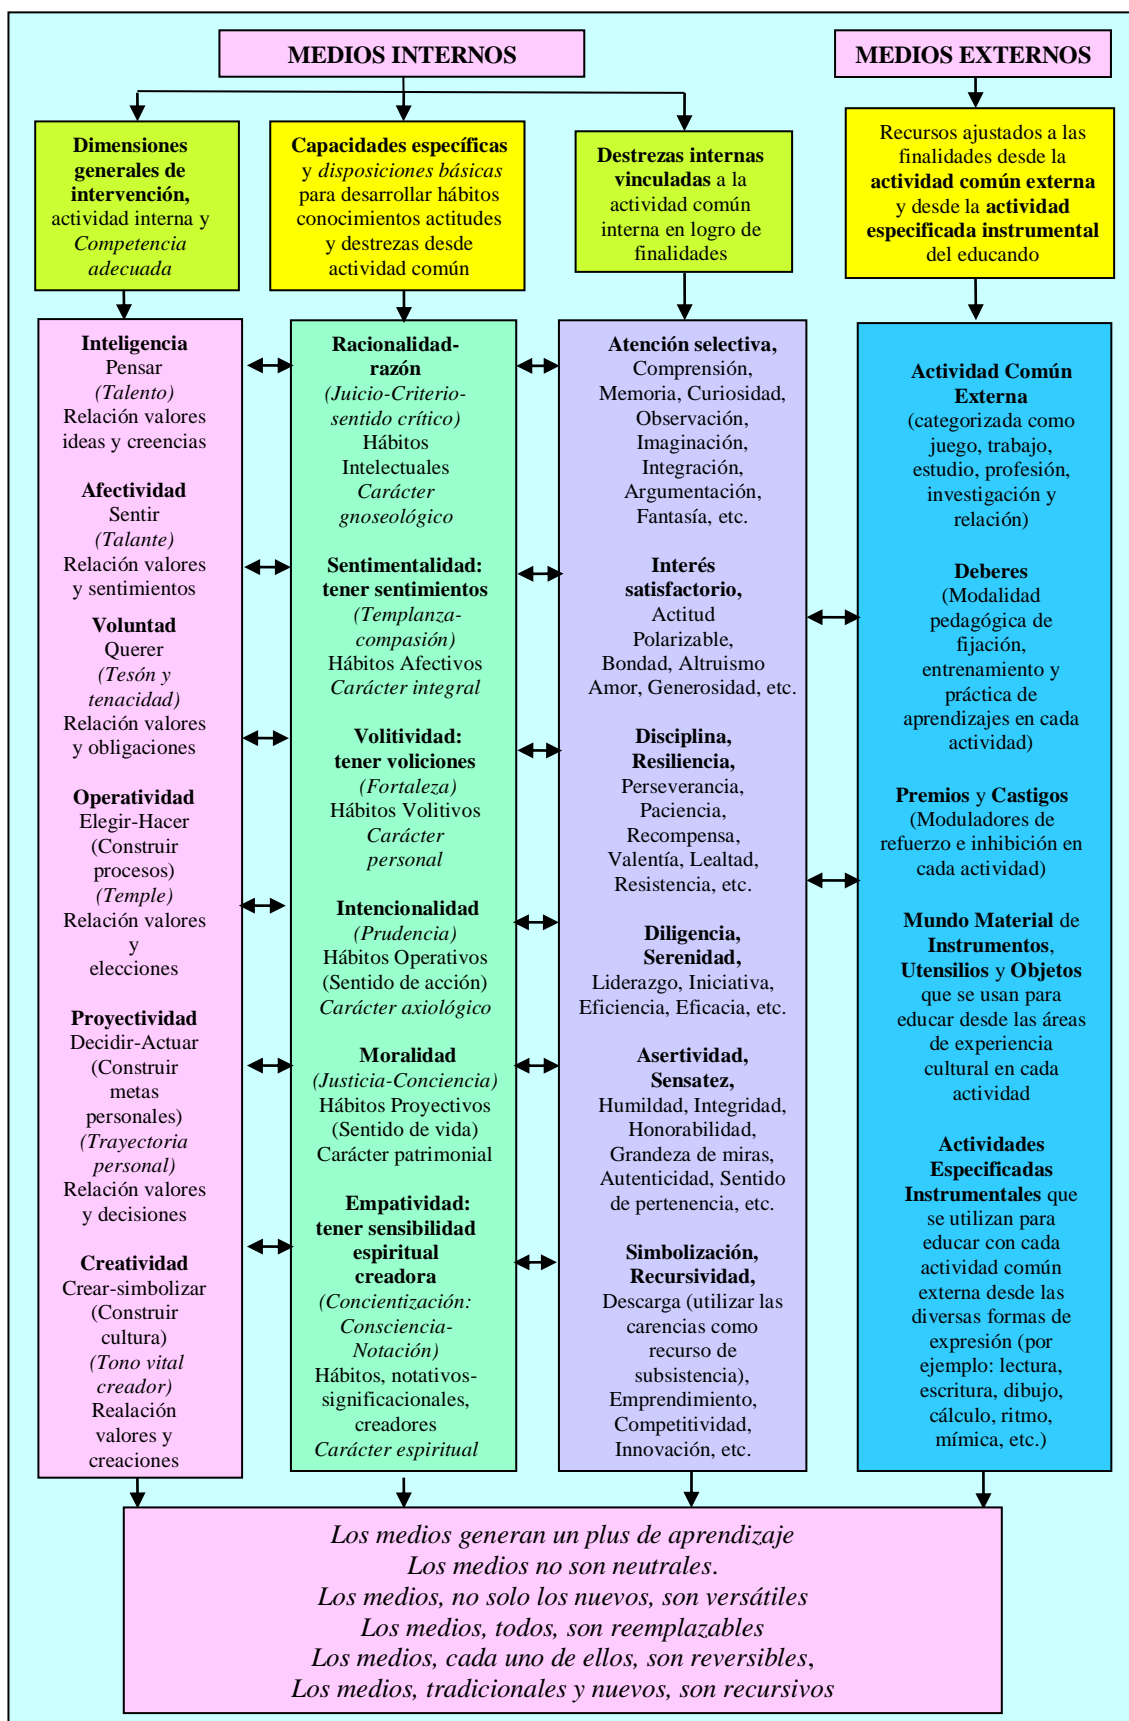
MEDIOS INTERNOS

MEDIOS EXTERNOS

Dimensiones generales de intervención, actividad interna y Competencia adecuada

Capacidades específicas y disposiciones básicas para desarrollar hábitos conocimientos actitudes y destrezas desde actividad común

Destrezas internas vinculadas a la actividad común interna en logro de finalidades

Recursos ajustados a las finalidades desde la actividad común externa y desde la actividad especificada instrumental del educando

Inteligencia
Pensar
(Talento)
Relación valores ideas y creencias

Afectividad
Sentir
(Talante)
Relación valores y sentimientos

Voluntad
Querer
(Tesón y tenacidad)
Relación valores y obligaciones

Operatividad
Elegir-Hacer
(Construir procesos)
(Temple)
Relación valores y elecciones

Proyectividad
Decidir-Actuar
(Construir metas personales)
(Trayectoria personal)
Relación valores y decisiones

Creatividad
Crear-simbolizar
(Construir cultura)
(Tono vital creador)
Realación valores y creaciones

Racionalidad-razón
(Juicio-Criterio-sentido crítico)
Hábitos Intelectuales
Carácter gnoseológico

Sentimentalidad: tener sentimientos
(Templanza-compasión)
Hábitos Afectivos
Carácter integral

Volitividad: tener voliciones
(Fortaleza)
Hábitos Volitivos
Carácter personal

Intencionalidad
(Prudencia)
Hábitos Operativos
(Sentido de acción)
Carácter axiológico

Moralidad
(Justicia-Conciencia)
Hábitos Proyectivos
(Sentido de vida)
Carácter patrimonial

Empatividad: tener sensibilidad espiritual creadora
(Concientización: Consciencia-Notación)
Hábitos, notativos-significacionales, creadores
Carácter espiritual

Atención selectiva,
Comprensión, Memoria, Curiosidad, Observación, Imaginación, Integración, Argumentación, Fantasía, etc.

Interés satisfactorio,
Actitud Polarizable, Bondad, Altruismo Amor, Generosidad, etc.

Disciplina, Resiliencia,
Perseverancia, Paciencia, Recompensa, Valentía, Lealtad, Resistencia, etc.

Diligencia, Serenidad,
Liderazgo, Iniciativa, Eficiencia, Eficacia, etc.

Asertividad, Sensatez,
Humildad, Integridad, Honorabilidad, Grandeza de miras, Autenticidad, Sentido de pertenencia, etc.

Simbolización, Recursividad,
Descarga (utilizar las carencias como recurso de subsistencia), Emprendimiento, Competitividad, Innovación, etc.

Actividad Común Externa
(categorizada como juego, trabajo, estudio, profesión, investigación y relación)

Deberes
(Modalidad pedagógica de fijación, entrenamiento y práctica de aprendizajes en cada actividad)

Premios y Castigos
(Moduladores de refuerzo e inhibición en cada actividad)

Mundo Material de Instrumentos, Utensilios y Objetos que se usan para educar desde las áreas de experiencia cultural en cada actividad

Actividades Especificadas Instrumentales que se utilizan para educar con cada actividad común externa desde las diversas formas de expresión (por ejemplo: lectura, escritura, dibujo, cálculo, ritmo, mímica, etc.)

Los medios generan un plus de aprendizaje
Los medios no son neutrales.
Los medios, no solo los nuevos, son versátiles
Los medios, todos, son reemplazables
Los medios, cada uno de ellos, son reversibles,
Los medios, tradicionales y nuevos, son recursivos